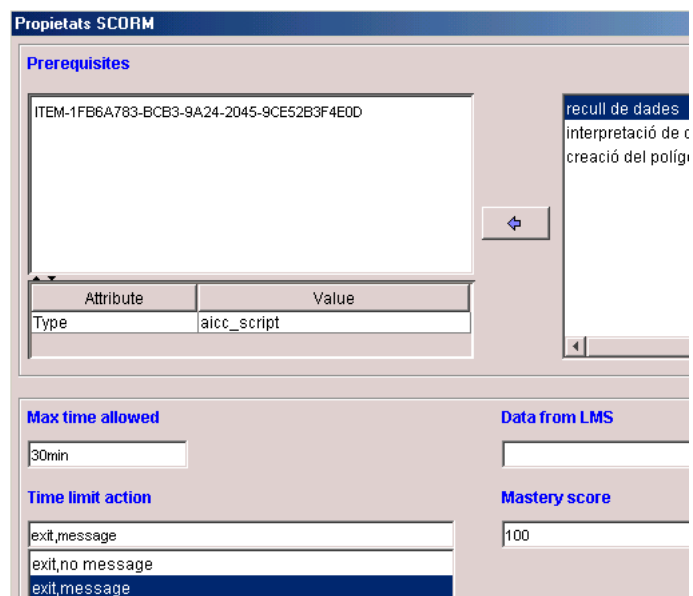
Propietats SCORM

Prerequisites

ITEM-1FB6A783-BCB3-9A24-2045-9CE52B3F4E0D

| Attribute | Value |
|---|---|
| Type | aicc_script |

recull de dades
interpretació de d
creació del polígo

Max time allowed

30min

Data from LMS

Time limit action

exit,message

exit,no message
exit,message

Mastery score

100